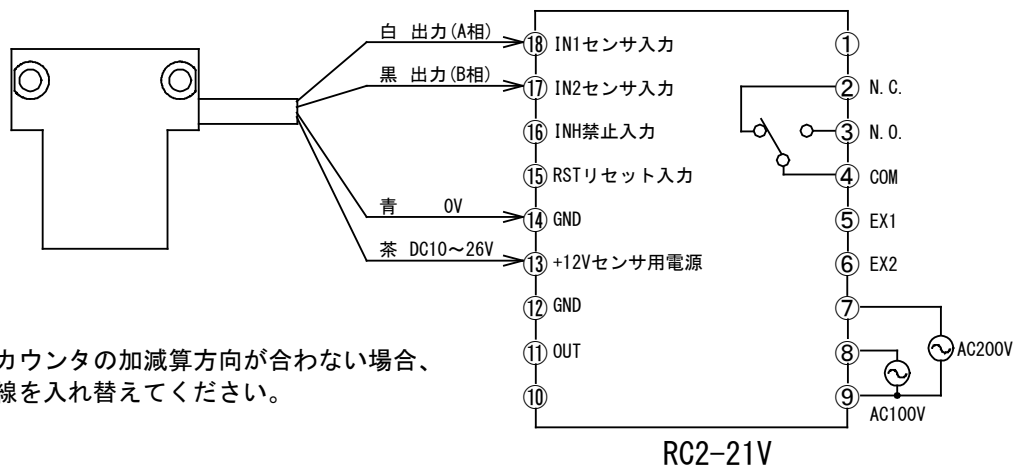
白 出力(A相)
黒 出力(B相)
青 0V
茶 DC10～26V

⑱ IN1センサ入力
⑰ IN2センサ入力
⑯ INH禁止入力
⑮ RSTリセット入力
⑭ GND
⑬ +12Vセンサ用電源
⑫ GND
⑪ OUT
⑩

①
② N.C.
③ N.O.
④ COM
⑤ EX1
⑥ EX2
⑦
⑧
⑨

AC200V
AC100V

RC2-21V

カウンタの加減算方向が合わない場合、線を入れ替えてください。